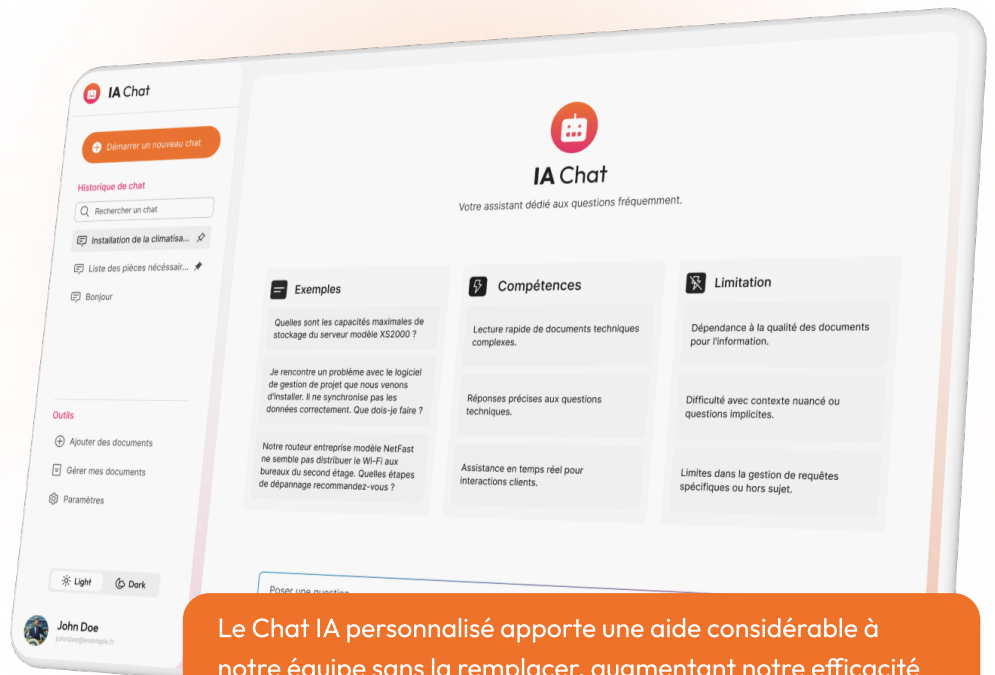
IA Chat

Démarrer un nouveau chat

Historique de chat

Rechercher un chat

Installation de la climatisa...

Liste des pièces nécéssair...

Bonjour

Outils

Ajouter des documents

Gérer mes documents

Paramètres

Light

Dark

John Doe

johndoe@exemple.fr

IA Chat

Votre assistant dédié aux questions fréquemment.

Exemples

Quelles sont les capacités maximales de stockage du serveur modèle XS2000 ?

Je rencontre un problème avec le logiciel de gestion de projet que nous venons d'installer. Il ne synchronise pas les données correctement. Que dois-je faire ?

Notre routeur entreprise modèle NetFast ne semble pas distribuer le Wi-Fi aux bureaux du second étage. Quelles étapes de dépannage recommandez-vous ?

Compétences

Lecture rapide de documents techniques complexes.

Réponses précises aux questions techniques.

Assistance en temps réel pour interactions clients.

Limitation

Dépendance à la qualité des documents pour l'information.

Difficulté avec contexte nuancé ou questions implicites.

Limites dans la gestion de requêtes spécifiques ou hors sujet.

Poser une question

Le Chat IA personnalisé apporte une aide considérable à notre équipe sans la remplacer, augmentant notre efficacité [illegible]